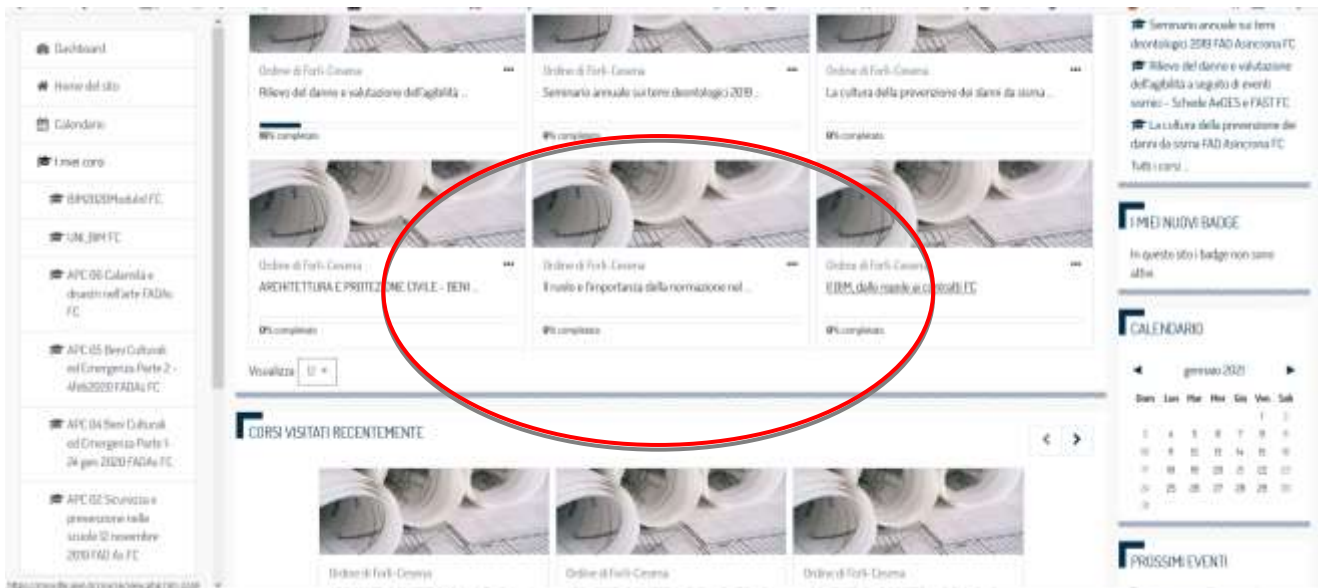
Dashboard
Home del sito
Calendario
I miei corsi
BIM2020Modulo1FC
UNI_BIM FC
APC 06 Calamità e disastri nell'arte FADAs FC
APC 05 Beni Culturali ed Emergenza Parte 2 - 4feb2020 FADAs FC
APC 04 Beni Culturali ed Emergenza Parte 1 - 24 gen 2020 FADAs FC
APC 02 Sicurezza e prevenzione nelle scuole 12 novembre 2019 FAD As FC

Ordine di Forlì-Cesena
Rilievo del danno e valutazione dell'agibilità ...
100% completato

Ordine di Forlì-Cesena
Seminario annuale sui temi deontologici 2019 ...
0% completato

Ordine di Forlì-Cesena
La cultura della prevenzione dei danni da sisma ...
0% completato

Ordine di Forlì-Cesena
ARCHITETTURA E PROTEZIONE CIVILE - BENI ...
0% completato

Ordine di Forlì-Cesena
Il ruolo e l'importanza della normazione nel ...
0% completato

Ordine di Forlì-Cesena
Il BIM, dalle regole ai contratti FC
0% completato

Visualizza 12

CORSI VISITATI RECENTEMENTE

Ordine di Forlì-Cesena
Ordine di Forlì-Cesena
Ordine di Forlì-Cesena

Seminario annuale sui temi deontologici 2019 FAD Asincrona FC
Rilievo del danno e valutazione dell'agibilità a seguito di eventi sismici - Schede AeDES e FAST FC
La cultura della prevenzione dei danni da sisma FAD Asincrona FC
Tutti i corsi ...

I MIEI NUOVI BADGE
In questo sito i badge non sono attivi.

CALENDARIO
gennaio 2021
| Dom | Lun | Mar | Mer | Gio | Ven | Sab |
|---|---|---|---|---|---|---|
| | | | | | 1 | 2 |
| 3 | 4 | 5 | 6 | 7 | 8 | 9 |
| 10 | 11 | 12 | 13 | 14 | 15 | 16 |
| 17 | 18 | 19 | 20 | 21 | 22 | 23 |
| 24 | 25 | 26 | 27 | 28 | 29 | 30 |
| 31 | | | | | | |

PROSSIMI EVENTI